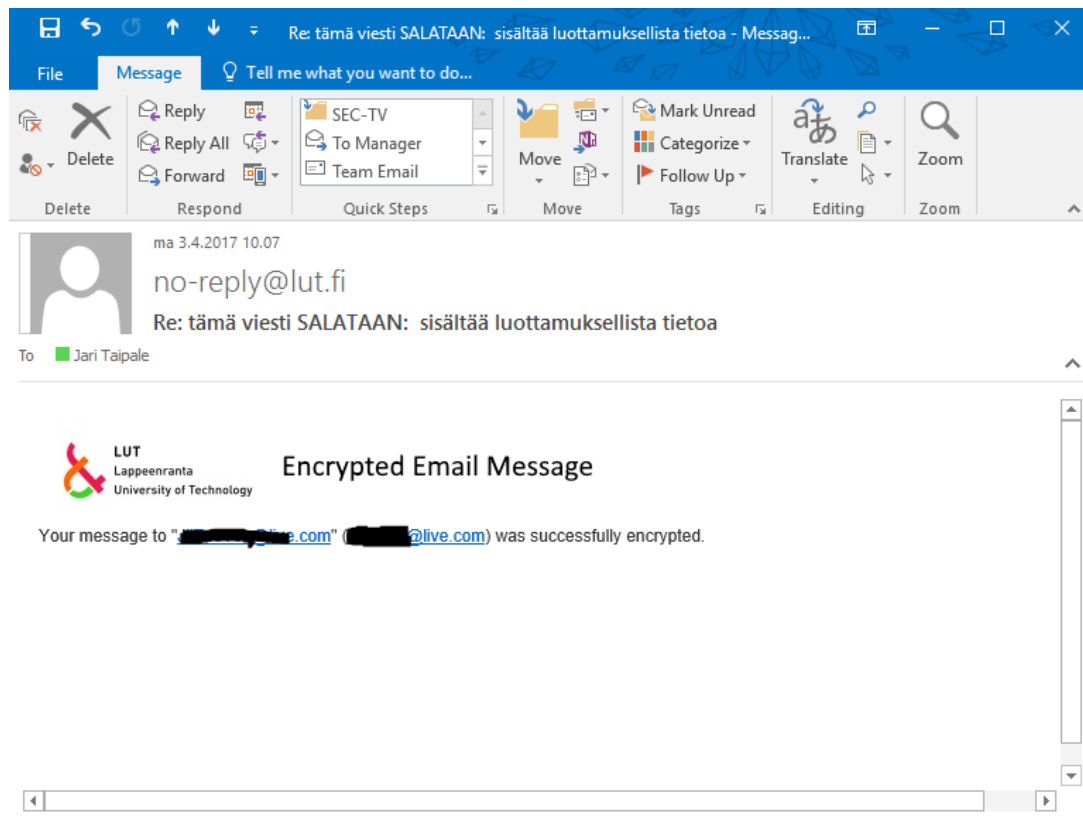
Re: tämä viesti SALATAAN: sisältää luottamuksellista tietoa - Messag...

File Message Tell me what you want to do...

Delete
Reply
Reply All
Forward
Respond
SEC-TV
To Manager
Team Email
Quick Steps
Move
Move
Mark Unread
Categorize
Follow Up
Tags
Translate
Editing
Zoom
Zoom

ma 3.4.2017 10.07
no-reply@lut.fi
Re: tämä viesti SALATAAN: sisältää luottamuksellista tietoa
To Jari Taipale

LUT
Lappeenranta
University of Technology

Encrypted Email Message

Your message to "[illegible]@live.com" ([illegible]@live.com) was successfully encrypted.